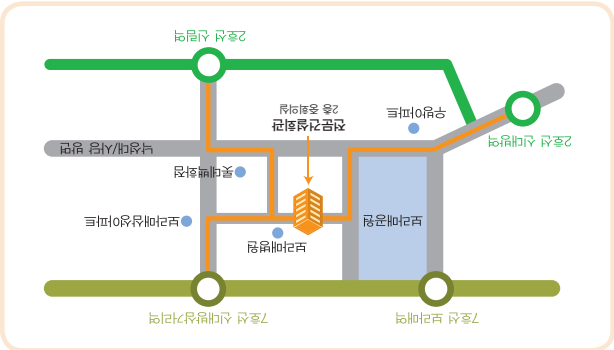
2호선 신림역

2호선 신대방역

보라매아파트

관악구 신림로 ○○ 생생빌딩

전화국

보라매병원

서울시 관악구 남부순환로

보라매공원

신도림역

7호선 신대방삼거리역

7호선 보라매역

보라매아파트

금강벤처빌딩